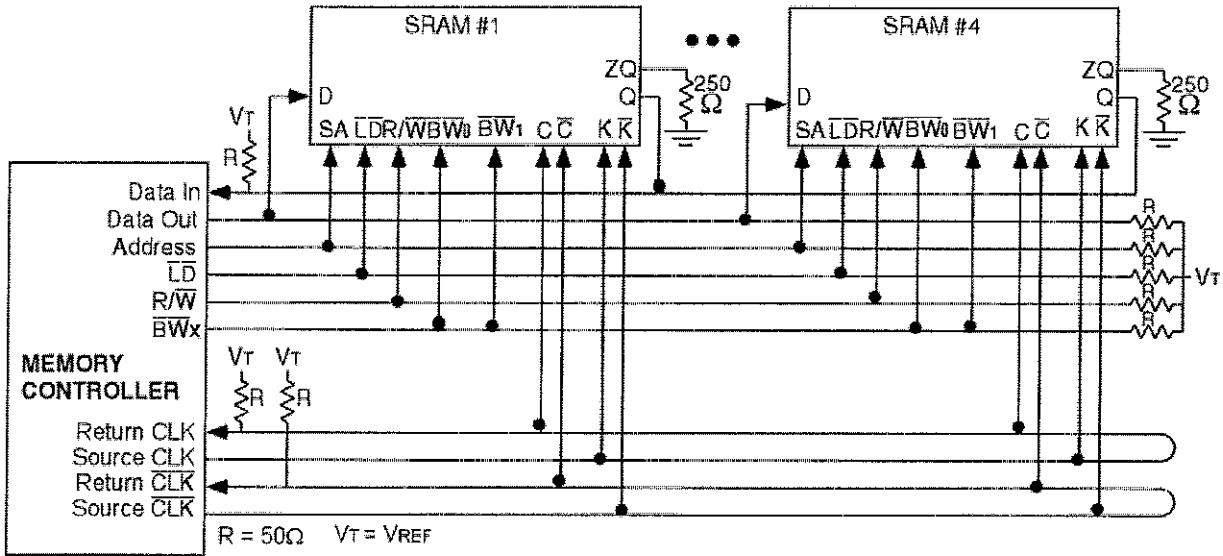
SRAM #1

SRAM #4

ZQ
Q
$250\ \Omega$

D

SA $\overline{LD}$ R/$\overline{W}$ $\overline{BW_0}$ $\overline{BW_1}$ C $\overline{C}$ K $\overline{K}$

ZQ
Q
$250\ \Omega$

D

SA $\overline{LD}$ R/$\overline{W}$ $\overline{BW_0}$ $\overline{BW_1}$ C $\overline{C}$ K $\overline{K}$

$V_T$
R

Data In
Data Out
Address
$\overline{LD}$
R/$\overline{W}$
$\overline{BW}$x

R
R
R
R
R
$V_T$

MEMORY CONTROLLER

$V_T$ $V_T$
R R

Return CLK
Source CLK
Return $\overline{CLK}$
Source $\overline{CLK}$

R = 50Ω $V_T$ = $V_{REF}$